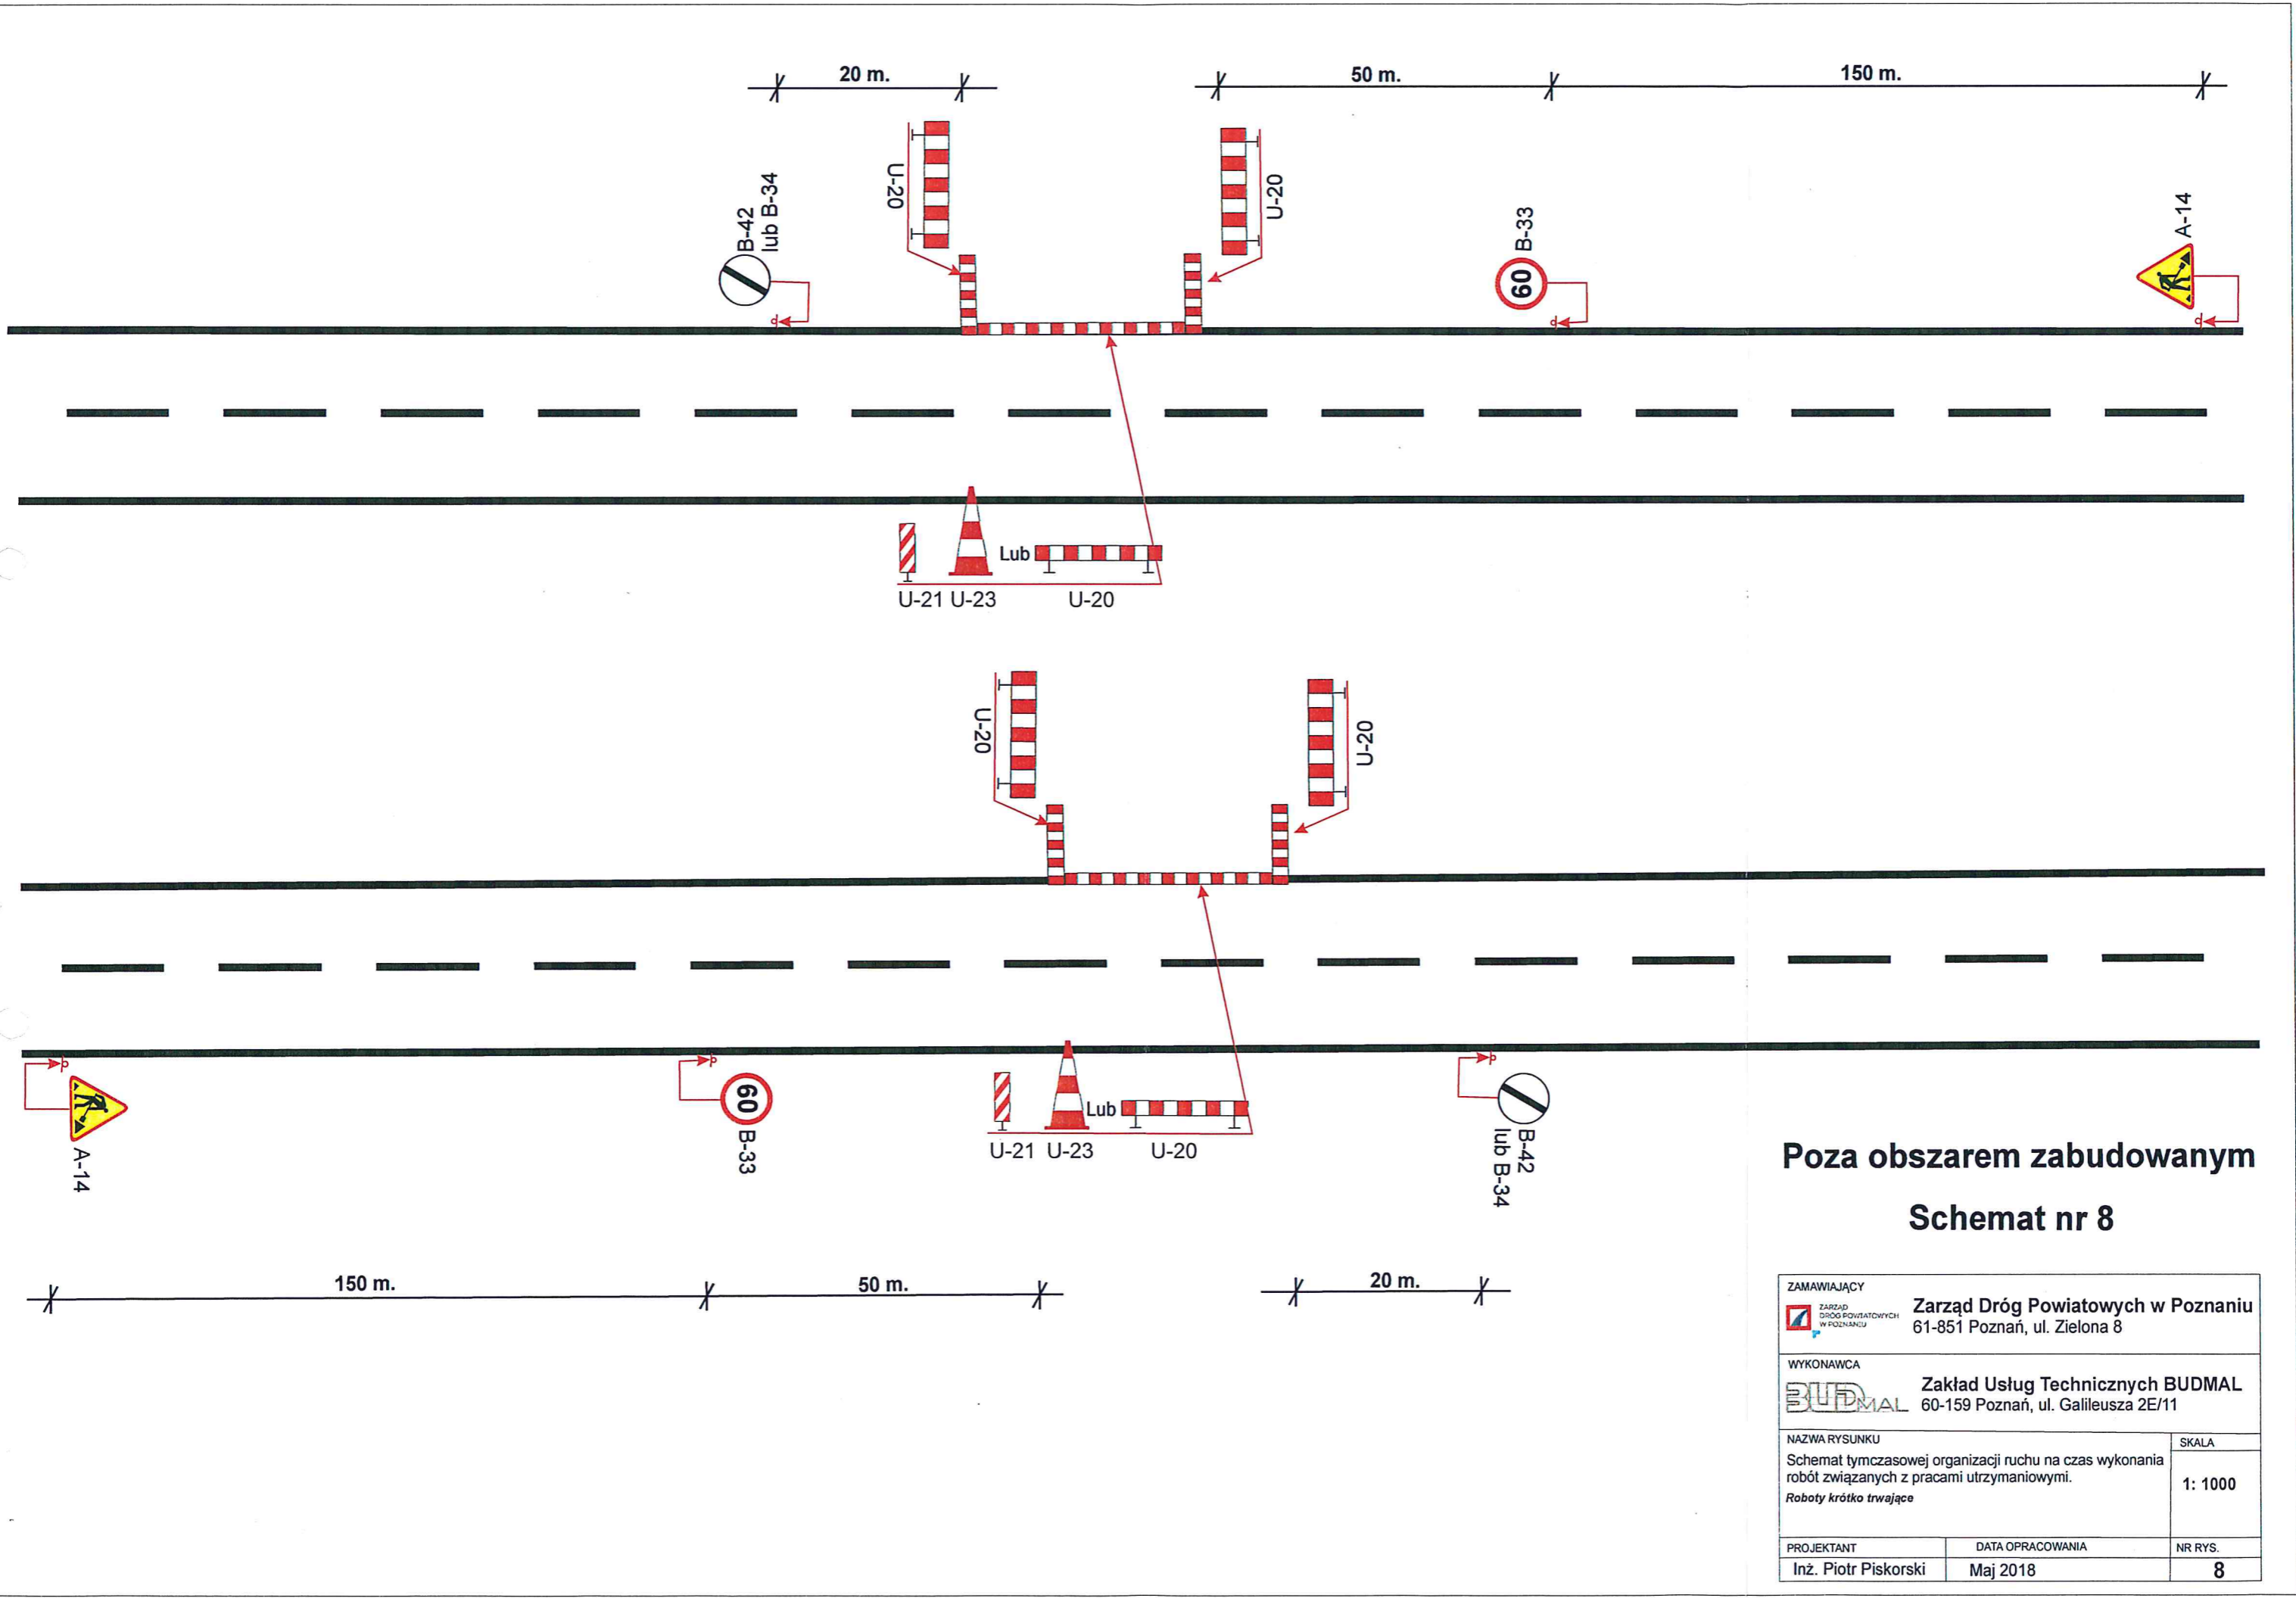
20 m.

50 m.

150 m.

B-42
lub B-34

U-20

U-20

B-33

60

A-14

Lub

U-21 U-23 U-20

U-20

U-20

A-14

60

B-33

Lub

U-21 U-23 U-20

B-42
lub B-34

Poza obszarem zabudowanym

Schemat nr 8

150 m.

50 m.

20 m.

| ZAMAWIAJĄCY ZARZĄD DRÓG POWIATOWYCH W POZNANIU | Zarząd Dróg Powiatowych w Poznaniu 61-851 Poznań, ul. Zielona 8 | |
|---|---|---|
| WYKONAWCA BUDMAL | Zakład Usług Technicznych BUDMAL 60-159 Poznań, ul. Galileusza 2E/11 | |
| NAZWA RYSUNKU Schemat tymczasowej organizacji ruchu na czas wykonania robót związanych z pracami utrzymaniowymi. Roboty krótko trwające | | SKALA 1: 1000 |
| PROJEKTANT Inż. Piotr Piskorski | DATA OPRACOWANIA Maj 2018 | NR RYS. 8 |